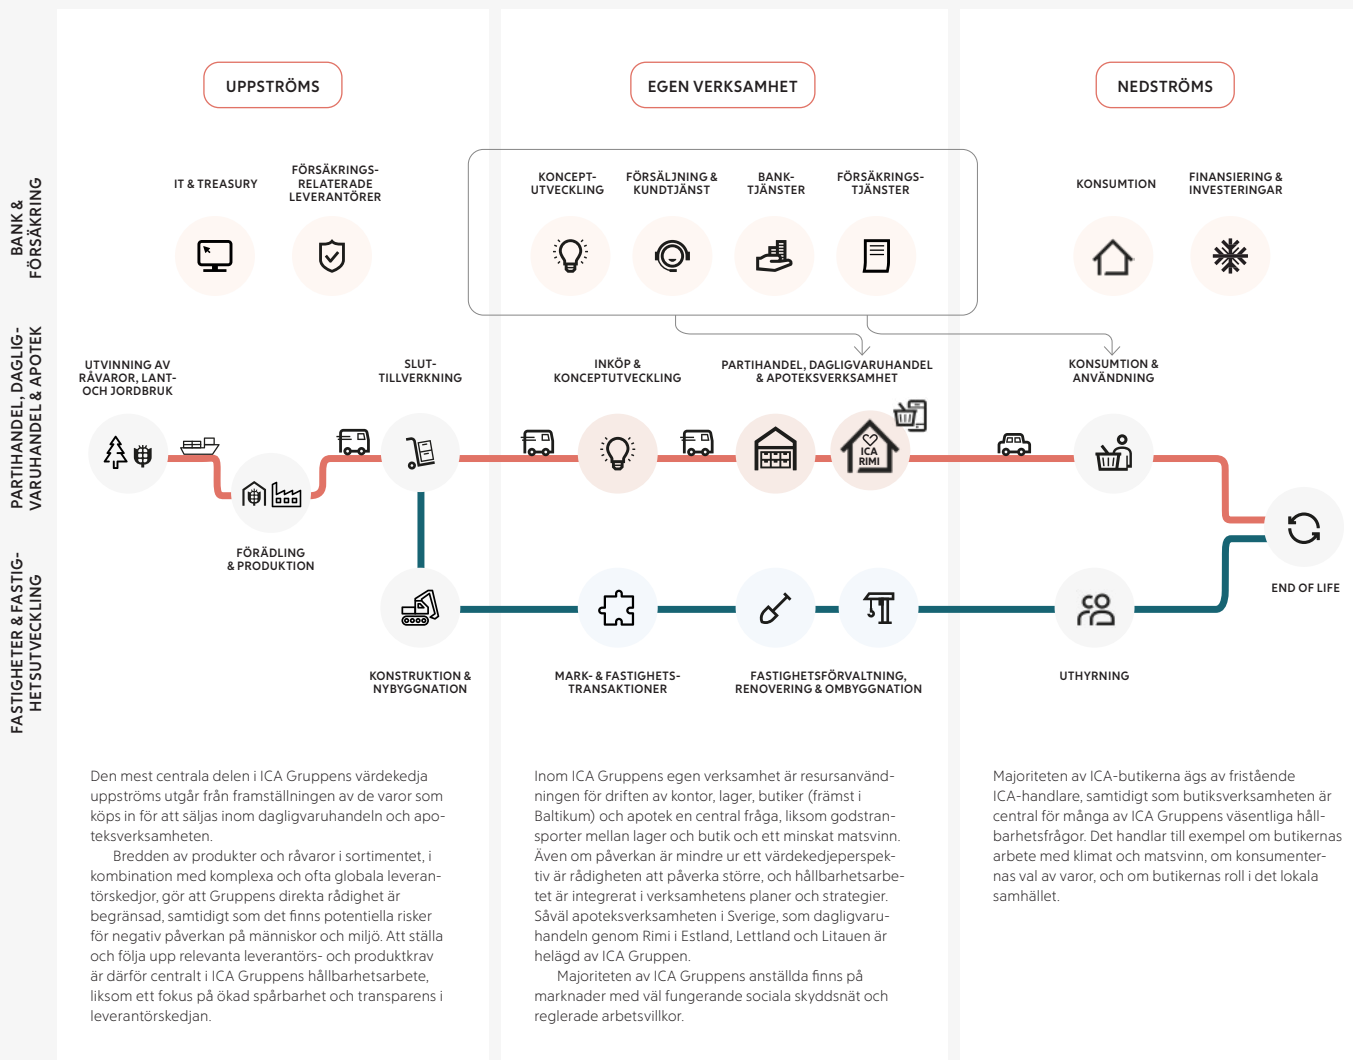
BANK & FÖRSÄKRING

PARTIHANDEL, DAGLIGVARUHANDEL & APOTEK

FASTIGHETER & FASTIGHETSUTVECKLING

UPPSTRÖMS

EGEN VERKSAMHET

NEDSTRÖMS

IT & TREASURY

FÖRSÄKRINGSRELATERADE LEVERANTÖRER

KONCEPTUTVECKLING

FÖRSÄLJNING & KUNDTJÄNST

BANKTJÄNSTER

FÖRSÄKRINGSTJÄNSTER

KONSUMTION

FINANSIERING & INVESTERINGAR

UTVINNING AV RÅVAROR, LANT- OCH JORDBRUK

SLUTTILLVERKNING

INKÖP & KONCEPTUTVECKLING

PARTIHANDEL, DAGLIGVARUHANDEL & APOTEKSVERKSAMHET

KONSUMTION & ANVÄNDNING

ICA RIMI

FÖRÄDLING & PRODUKTION

END OF LIFE

KONSTRUKTION & NYBYGGNATION

MARK- & FASTIGHETSTRANSAKTIONER

FASTIGHETSFÖRVALTNING, RENOVERING & OMBYGGNATION

UTHYRNING

Den mest centrala delen i ICA Gruppens värdekedja uppströms utgår från framställningen av de varor som köps in för att säljas inom dagligvaruhandeln och apoteksverksamheten.

Bredden av produkter och råvaror i sortimentet, i kombination med komplexa och ofta globala leverantörskedjor, gör att Gruppens direkta rådighet är begränsad, samtidigt som det finns potentiella risker för negativ påverkan på människor och miljö. Att ställa och följa upp relevanta leverantörs- och produktkrav är därför centralt i ICA Gruppens hållbarhetsarbete, liksom ett fokus på ökad spårbarhet och transparens i leverantörskedjan.

Inom ICA Gruppens egen verksamhet är resursanvändningen för driften av kontor, lager, butiker (främst i Baltikum) och apotek en central fråga, liksom godstransporter mellan lager och butik och ett minskat matsvinn. Även om påverkan är mindre ur ett värdekedjeperspektiv är rådigheten att påverka större, och hållbarhetsarbetet är integrerat i verksamhetens planer och strategier. Såväl apoteksverksamheten i Sverige, som dagligvaruhandeln genom Rimi i Estland, Lettland och Litauen är helägd av ICA Gruppen.

Majoriteten av ICA Gruppens anställda finns på marknader med väl fungerande sociala skyddsnät och reglerade arbetsvillkor.

Majoriteten av ICA-butikerna ägs av fristående ICA-handlare, samtidigt som butiksverksamheten är central för många av ICA Gruppens väsentliga hållbarhetsfrågor. Det handlar till exempel om butikernas arbete med klimat och matsvinn, om konsumenternas val av varor, och om butikernas roll i det lokala samhället.